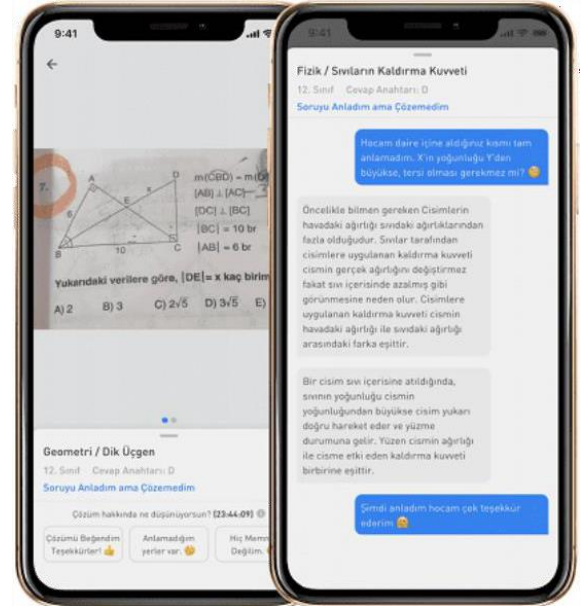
9:41

7.

m(CBD) = m(D

[AB] ⊥ [AC]

[DC] ⊥ [BC]

|BC| = 10 br

|AB| = 6 br

A B C D E

6 10

Yukarıdaki verilere göre, |DE| = x kaç birim

A) 2 B) 3 C) $2\sqrt{5}$ D) $3\sqrt{5}$ E)

Geometri / Dik Üçgen

12. Sınıf Cevap Anahtarı: D

Soruyu Anladım ama Çözemedim

Çözüm hakkında ne düşünüyorsun? (23:44:09)

Çözümü Beğendim Teşekkürler! 👍

Anlamadığım yerler var. 🤔

Hiç Memnun Değilim.

9:41

Fizik / Sıvıların Kaldırma Kuvveti

12. Sınıf Cevap Anahtarı: D

Soruyu Anladım ama Çözemedim

Hocam daire içine aldığınız kısmı tam anlamadım. X'in yoğunluğu Y'den büyükse, tersi olması gerekmez mi? 😊

Öncelikle bilmen gereken Cisimlerin havadaki ağırlığı sıvıdaki ağırlıklarından fazla olduğudur. Sıvılar tarafından cisimlere uygulanan kaldırma kuvveti cismin gerçek ağırlığını değiştirmez fakat sıvı içerisinde azalmış gibi görünmesine neden olur. Cisimlere uygulanan kaldırma kuvveti cismin havadaki ağırlığı ile sıvıdaki ağırlığı arasındaki farka eşittir.

Bir cisim sıvı içerisine atıldığında, sıvının yoğunluğundan büyükse cisim yukarı doğru hareket eder ve yüzme durumuna gelir. Yüzen cismin ağırlığı ile cisme etki eden kaldırma kuvveti birbirine eşittir.

Şimdi anladım hocam çok teşekkür ederim 😊